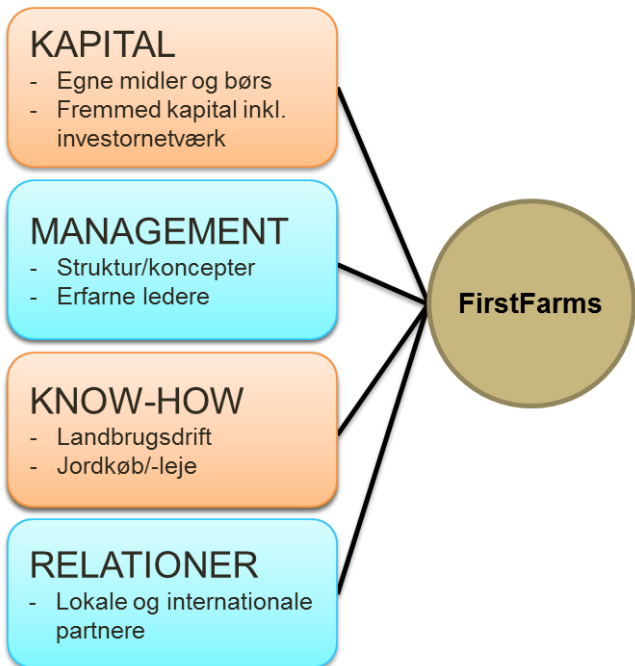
KAPITAL
- Egne midler og børs
- Fremmed kapital inkl. investornetværk

MANAGEMENT
- Struktur/koncepter
- Erfarne ledere

KNOW-HOW
- Landbrugsdrift
- Jordkøb/-leje

RELATIONER
- Lokale og internationale partnere

FirstFarms